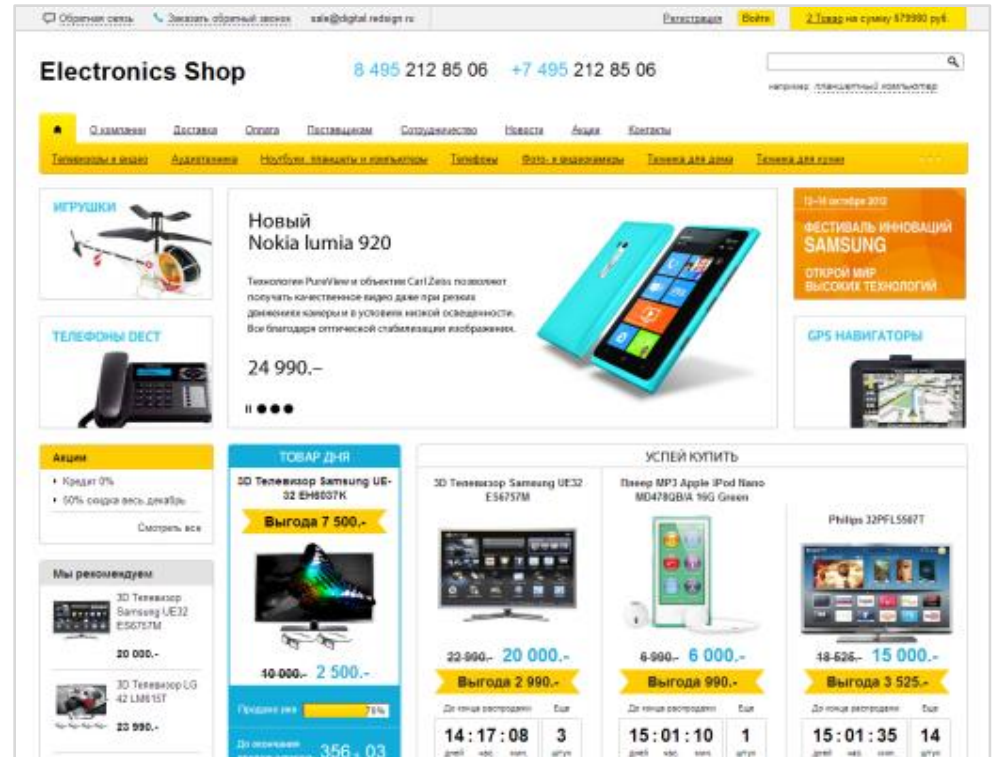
Обратная связь   Заказать обратный звонок   sale@digital.redsign.ru   Регистрация   Войти   2 Товар на сумму 679980 руб.

Electronics Shop   8 495 212 85 06   +7 495 212 85 06

например: планшетный компьютер

О компании   Доставка   Оплата   Поставщикам   Сотрудничество   Новости   Акции   Контакты

Телевизоры и видео   Аудиотехника   Ноутбуки, планшеты и компьютеры   Телефоны   Фото- и видеокамеры   Техника для дома   Техника для кухни

ИГРУШКИ

Новый Nokia lumia 920

Технология PureView и объектив Carl Zeiss позволяют получать качественное видео даже при резких движениях камеры и в условиях низкой освещенности. Все благодаря оптической стабилизации изображения.

24 990.–

13–14 октября 2012
ФЕСТИВАЛЬ ИННОВАЦИЙ SAMSUNG
ОТКРОЙ МИР ВЫСОКИХ ТЕХНОЛОГИЙ

ТЕЛЕФОНЫ DECT

GPS НАВИГАТОРЫ

Акции
Кредит 0%
50% скидка весь декабрь
Смотреть все

ТОВАР ДНЯ
3D Телевизор Samsung UE-32 EH6037K
Выгода 7 500.-
10 000.- 2 500.-
Продано уже 76%
До окончания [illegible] 356 : 03

УСПЕЙ КУПИТЬ

3D Телевизор Samsung UE32 ES6757M
22 990.- 20 000.-
Выгода 2 990.-
До конца распродажи   Еще
14 : 17 : 08   3
дней час мин   штук

Плеер MP3 Apple iPod Nano MD478QB/A 16G Green
6 990.- 6 000.-
Выгода 990.-
До конца распродажи   Еще
15 : 01 : 10   1
дней час мин   штук

Philips 32PFL5507T
18 525.- 15 000.-
Выгода 3 525.-
До конца распродажи   Еще
15 : 01 : 35   14
дней час мин   штук

Мы рекомендуем
3D Телевизор Samsung UE32 ES6757M
20 000.-
3D Телевизор LG 42 LM615T
23 990.-